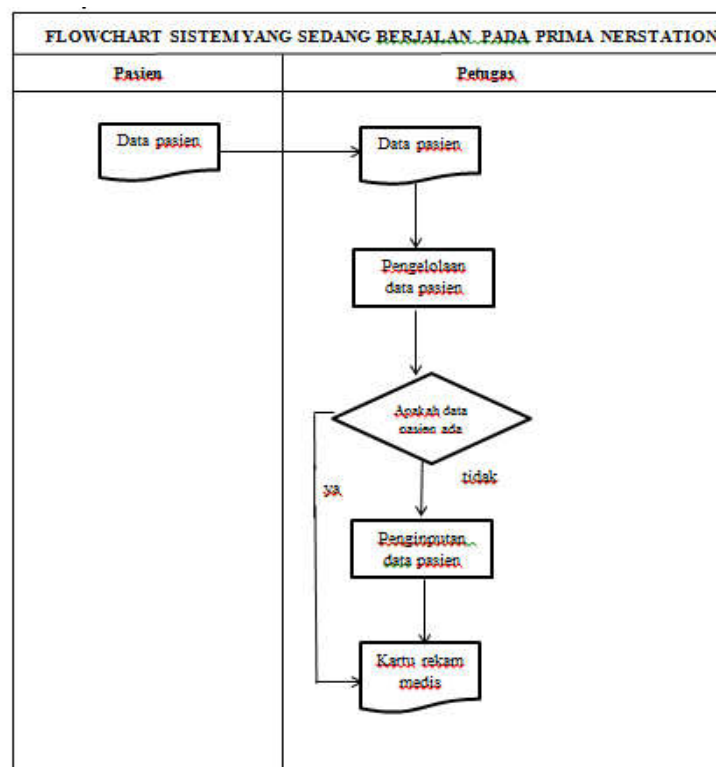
FLOWCHART SISTEM YANG SEDANG BERJALAN PADA PRIMA NERSTATION

| Pasien | Petugas |
|---|---|

Data pasien

Data pasien

Pengelolaan data pasien

Apakah data pasien ada

ya

tidak

Penginputan data pasien

Kartu rekam medis